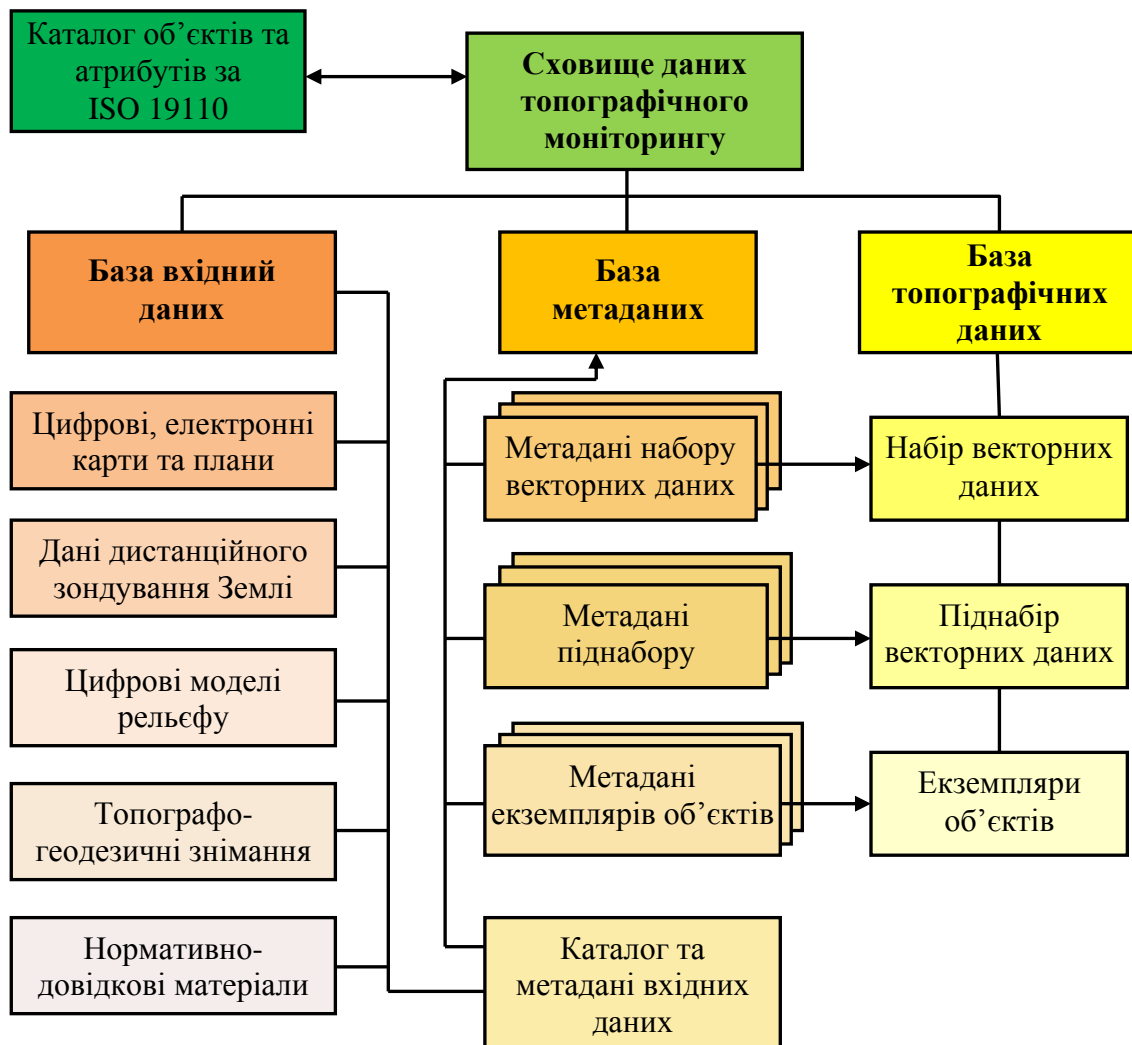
Каталог об’єктів та атрибутів за ISO 19110

Сховище даних топографічного моніторингу

База вхідний даних

База метаданих

База топографічних даних

Цифрові, електронні карти та плани

Дані дистанційного зондування Землі

Цифрові моделі рельєфу

Топографо-геодезичні знімання

Нормативно-довідкові матеріали

Метадані набору векторних даних

Метадані піднабору

Метадані екземплярів об’єктів

Каталог та метадані вхідних даних

Набір векторних даних

Піднабір векторних даних

Екземпляри об’єктів